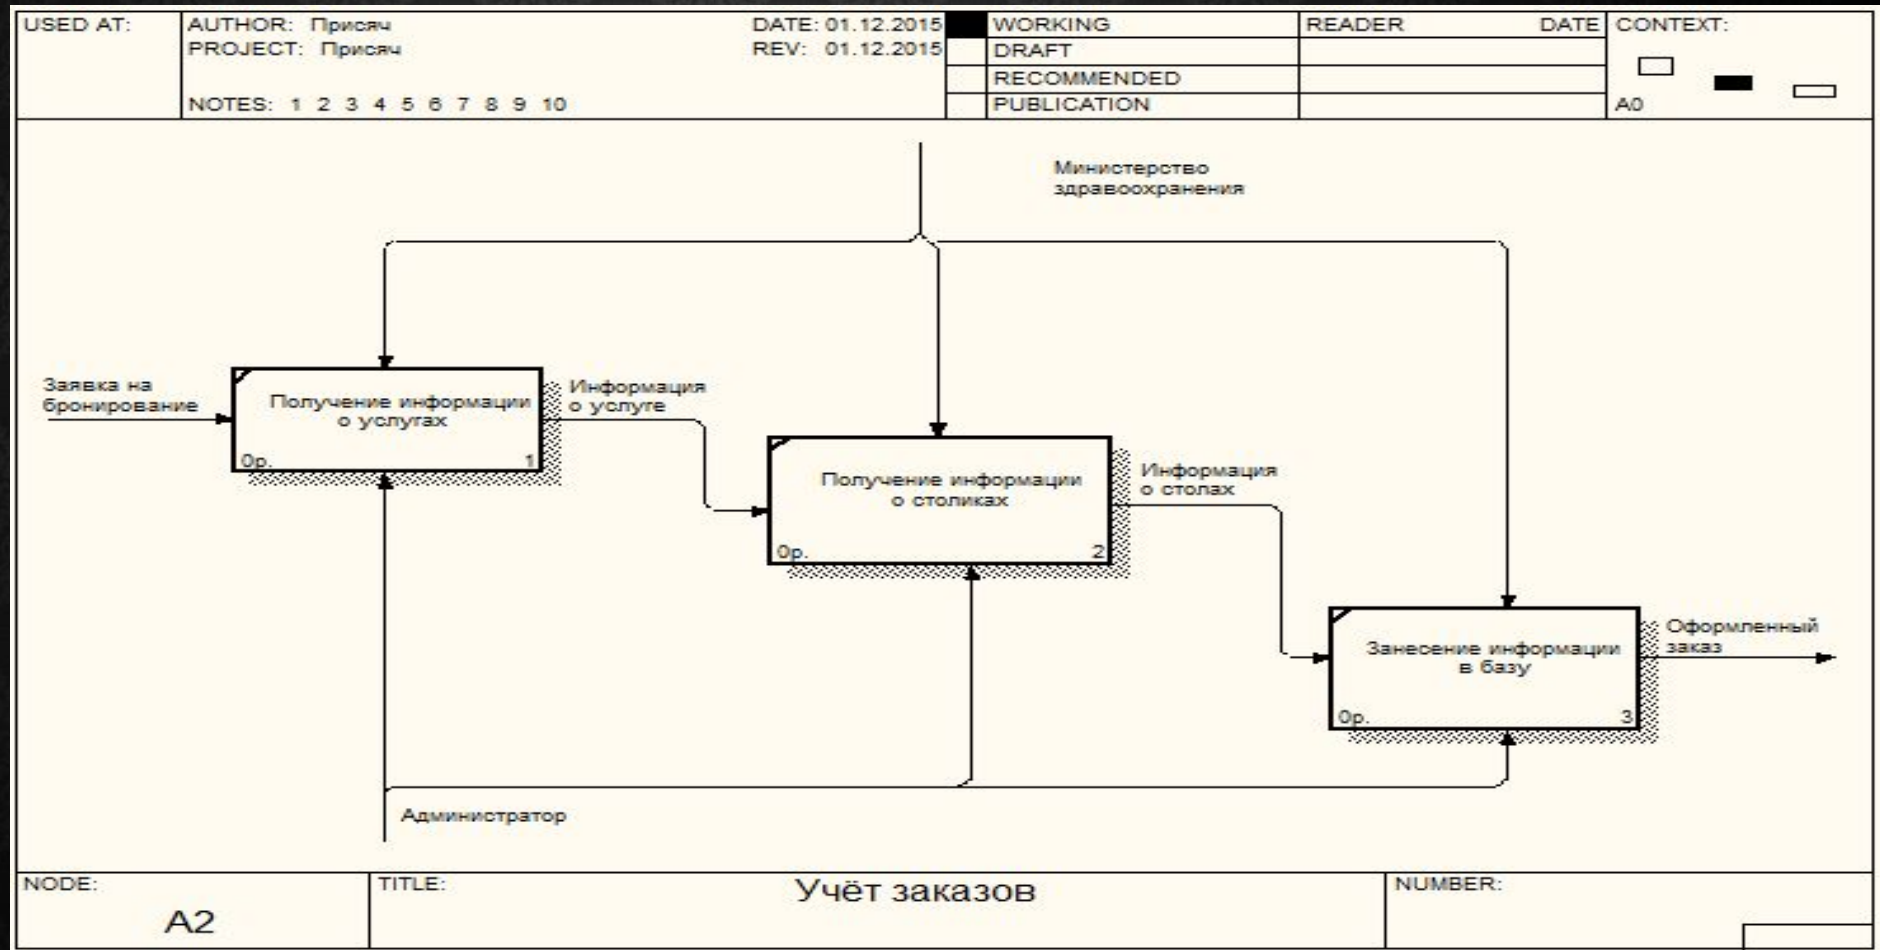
USED AT: AUTHOR: Присяч DATE: 01.12.2015
PROJECT: Присяч REV: 01.12.2015
NOTES: 1 2 3 4 5 6 7 8 9 10

| WORKING | READER | DATE |
|---|---|---|
| DRAFT | | |
| RECOMMENDED | | |
| PUBLICATION | | |

CONTEXT:
A0

Министерство здравоохранения

Заявка на бронирование

Получение информации о услугах
0р. 1

Информация о услуге

Получение информации о столиках
0р. 2

Информация о столах

Занесение информации в базу
0р. 3

Оформленный заказ

Администратор

NODE: A2
TITLE: Учёт заказов
NUMBER: